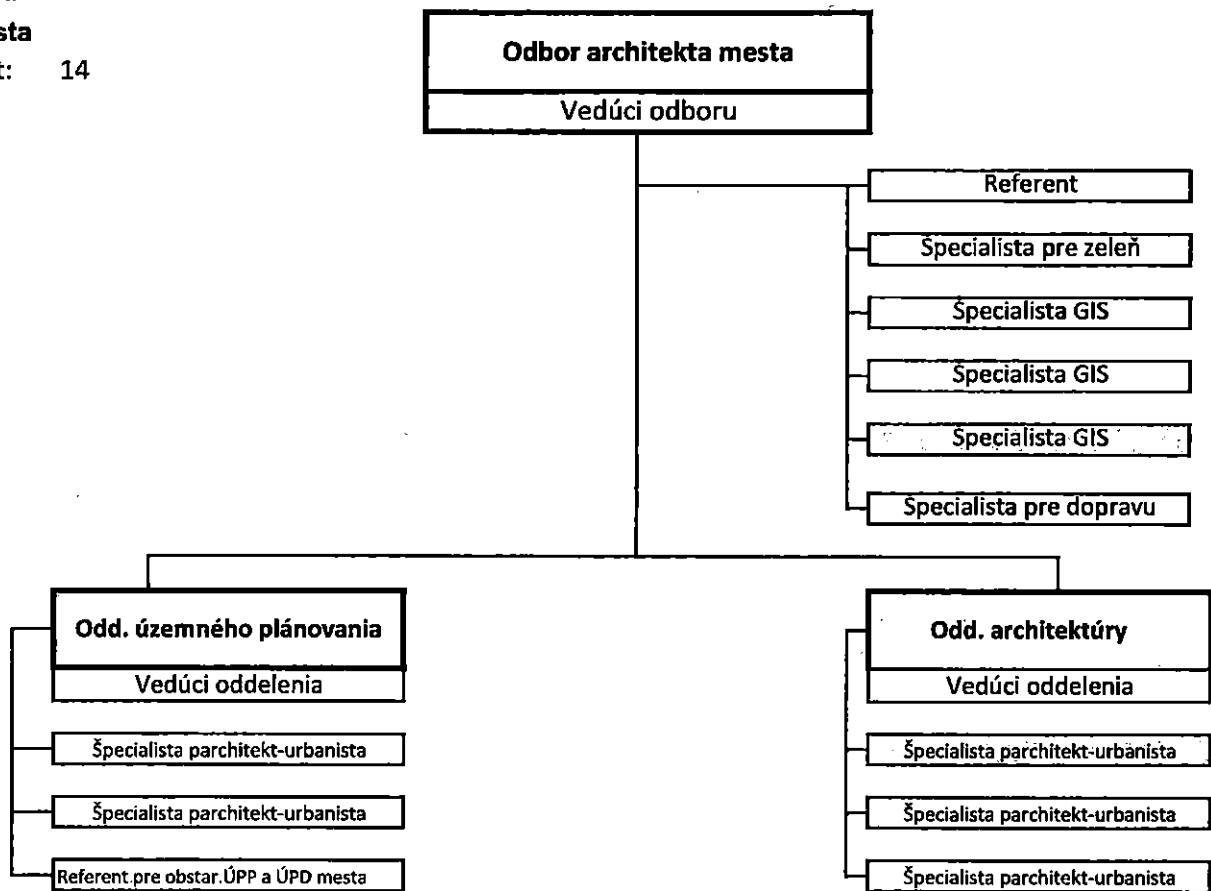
sta
t: 14

Odbor architekta mesta
Vedúci odboru

Referent
Špecialista pre zeleň
Špecialista GIS
Špecialista GIS
Špecialista GIS
Špecialista pre dopravu

Odd. územného plánovania
Vedúci oddelenia
Špecialista parchitekt-urbanista
Špecialista parchitekt-urbanista
Referent.pre obstar.ÚPP a ÚPD mesta

Odd. architektúry
Vedúci oddelenia
Špecialista parchitekt-urbanista
Špecialista parchitekt-urbanista
Špecialista parchitekt-urbanista